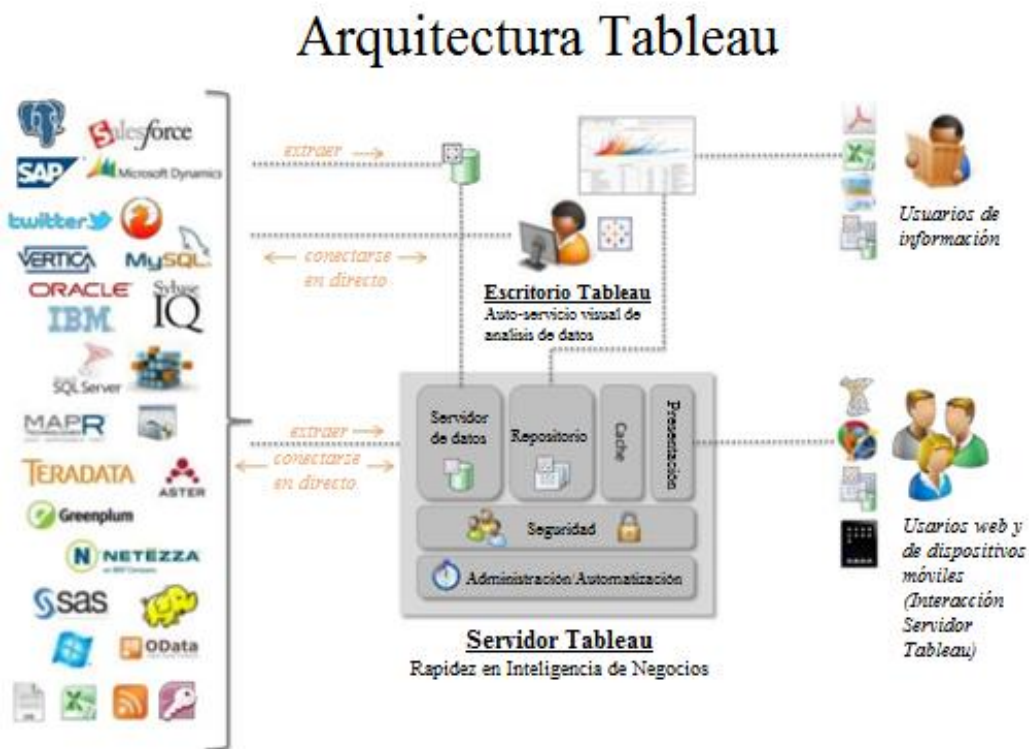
Arquitectura Tableau

Salesforce
SAP
Microsoft Dynamics
twitter
VERTICA
MySQL
ORACLE
Sybase IQ
IBM
SQL Server
MAPR
TERADATA
ASTER
Greenplum
NETEZZA
sas
OData

extraer

conectarse en directo

extraer
conectarse en directo

Escritorio Tableau
Auto-servicio visual de análisis de datos

Servidor de datos
Repositorio
Cache
Presentación
Seguridad
Administración/Automatización

Servidor Tableau
Rapidez en Inteligencia de Negocios

Usuarios de información

Usarios web y de dispositivos móviles (Interacción Servidor Tableau)